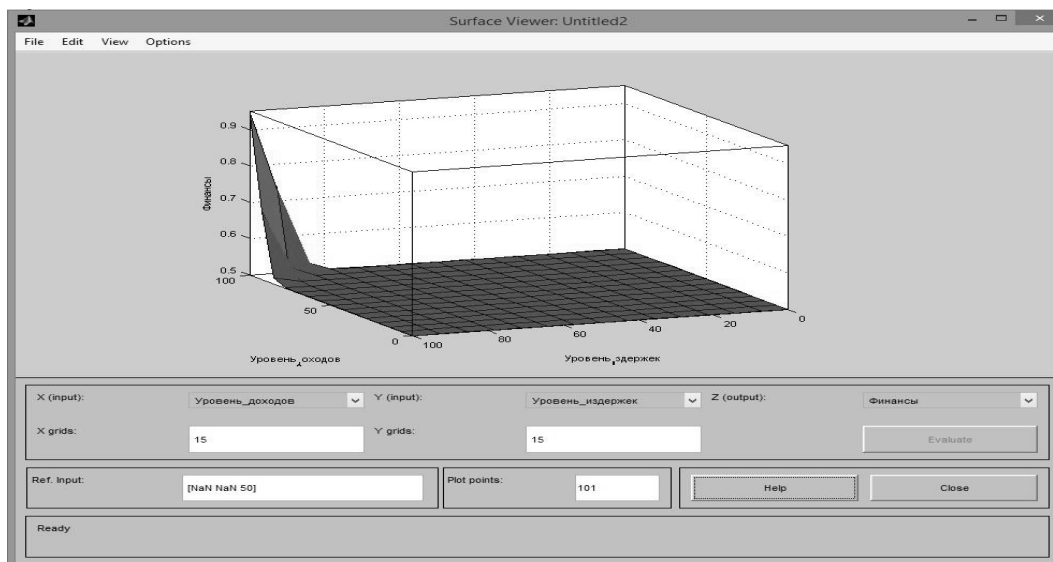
Surface Viewer: Untitled2

File Edit View Options

Финансы

0.9
0.8
0.7
0.6
0.5
100
50
0
100
80
60
40
20
0

Уровень доходов

Уровень издержек

X (input): Уровень_доходов
Y (input): Уровень_издержек
Z (output): Финансы

X grids: 15
Y grids: 15
Evaluate

Ref. Input: [NaN NaN 50]
Plot points: 101
Help
Close

Ready